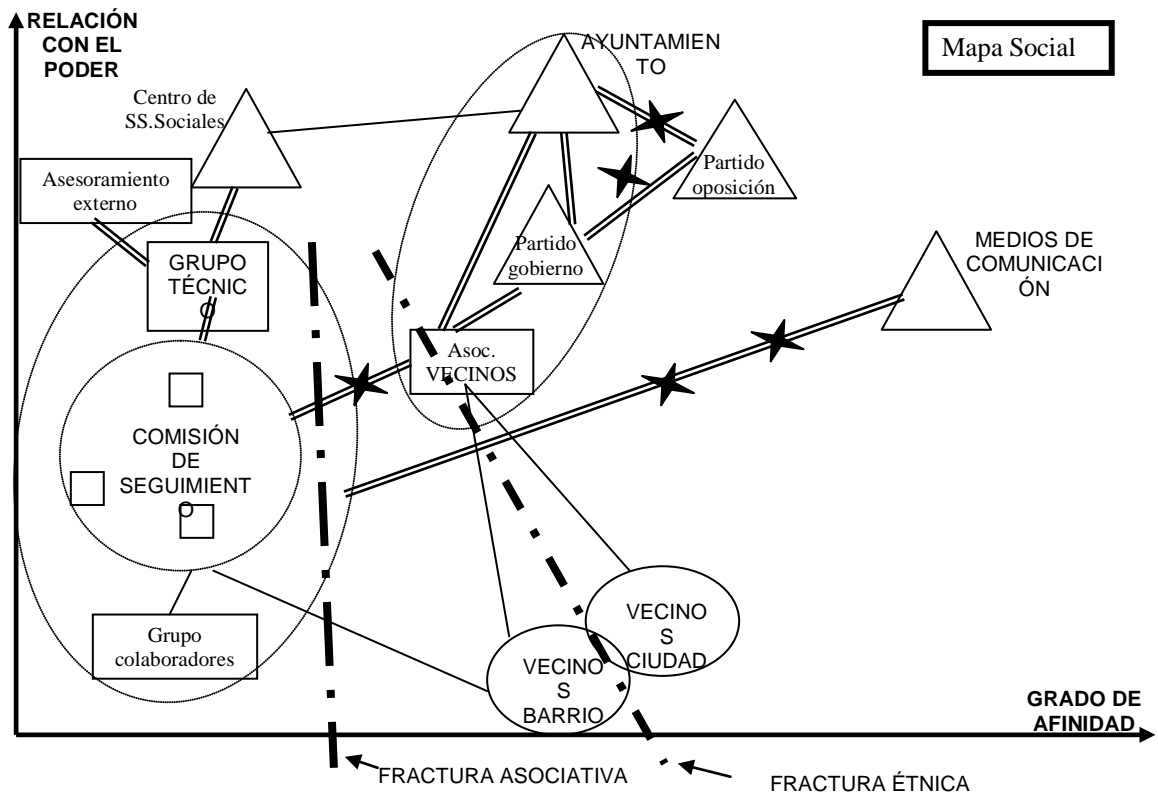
RELACIÓN CON EL PODER

Mapa Social

AYUNTAMIENTO

Centro de SS.Sociales

Partido oposición

Asesoramiento externo

Partido gobierno

MEDIOS DE COMUNICACIÓN

GRUPO TÉCNICO

Asoc. VECINOS

COMISIÓN DE SEGUIMIENTO

Grupo colaboradores

VECINOS CIUDAD

VECINOS BARRIO

GRADO DE AFINIDAD

FRACTURA ASOCIATIVA

FRACTURA ÉTNICA